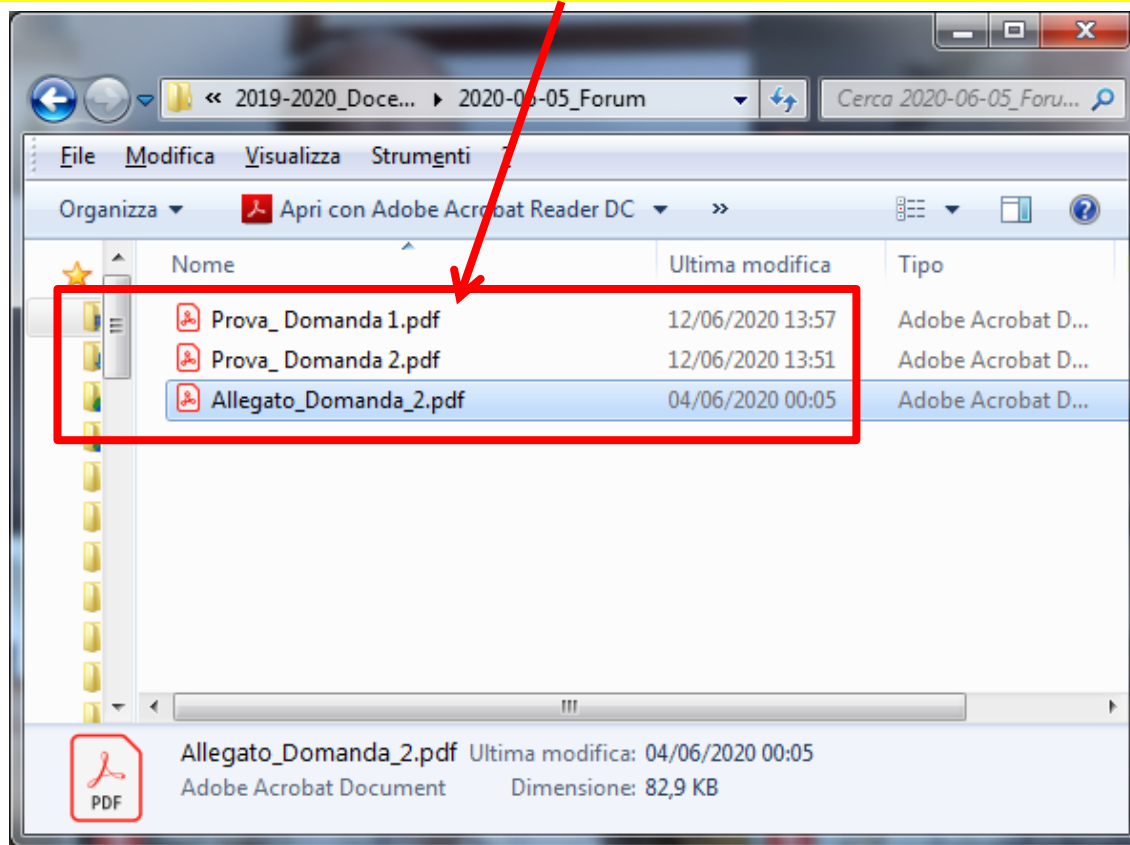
« 2019-2020_Doce... ▸ 2020-06-05_Forum

Cerca 2020-06-05_Foru...

File Modifica Visualizza Strumenti ?

Organizza ▾ Apri con Adobe Acrobat Reader DC ▾ »

| Nome | Ultima modifica | Tipo |
|---|---|---|
| Prova_ Domanda 1.pdf | 12/06/2020 13:57 | Adobe Acrobat D... |
| Prova_ Domanda 2.pdf | 12/06/2020 13:51 | Adobe Acrobat D... |
| Allegato_Domanda_2.pdf | 04/06/2020 00:05 | Adobe Acrobat D... |

PDF

Allegato_Domanda_2.pdf Ultima modifica: 04/06/2020 00:05
Adobe Acrobat Document Dimensione: 82,9 KB